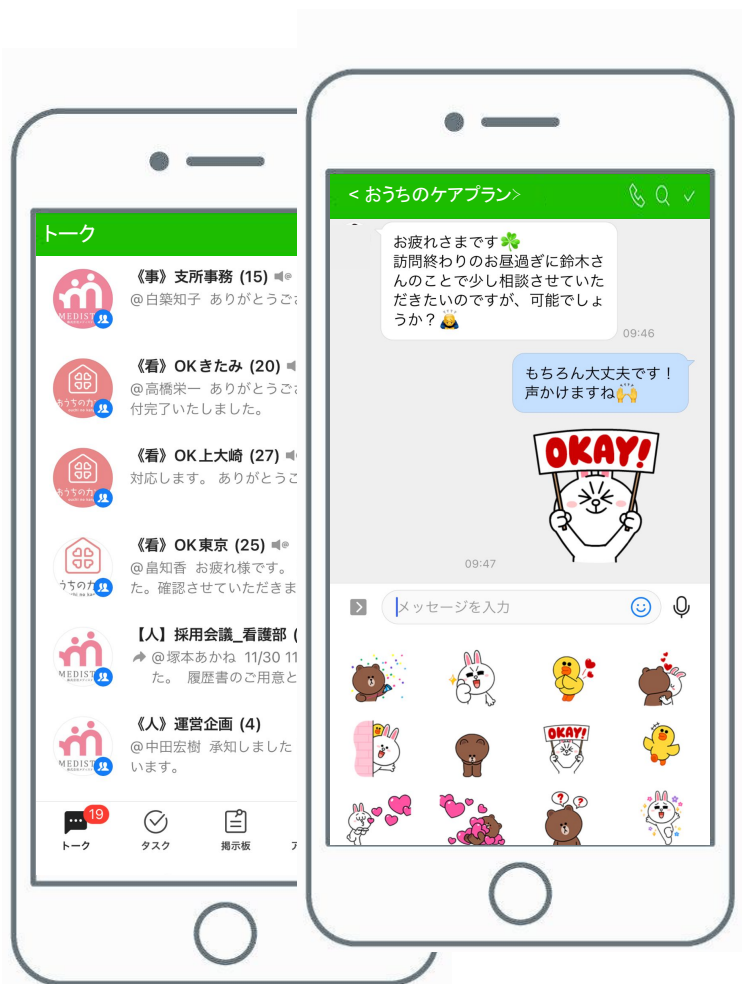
トーク

MEDIST
《事》支所事務 (15)
@白築知子 ありがとうご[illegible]

おうちのか
《看》OKきたみ (20)
@高橋栄一 ありがとうご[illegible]
付完了いたしました。

おうちのか
《看》OK上大崎 (27)
対応します。 ありがとうこ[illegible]

うちのか
《看》OK東京 (25)
@畠知香 お疲れ様です。
た。確認させていただきま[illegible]

MEDIST
【人】採用会議_看護部 ([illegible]
@塚本あかね 11/30 11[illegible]
た。 履歴書のご用意と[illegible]

MEDIST
《人》運営企画 (4)
@中田宏樹 承知しました
います。

19
トーク
タスク
掲示板

< おうちのケアプラン>

お疲れさまです☘
訪問終わりのお昼過ぎに鈴木さんのことで少し相談させていただきたいのですが、可能でしょうか？
09:46

もちろん大丈夫です！
声かけますね🙌

OKAY!
09:47

メッセージを入力

OKAY!